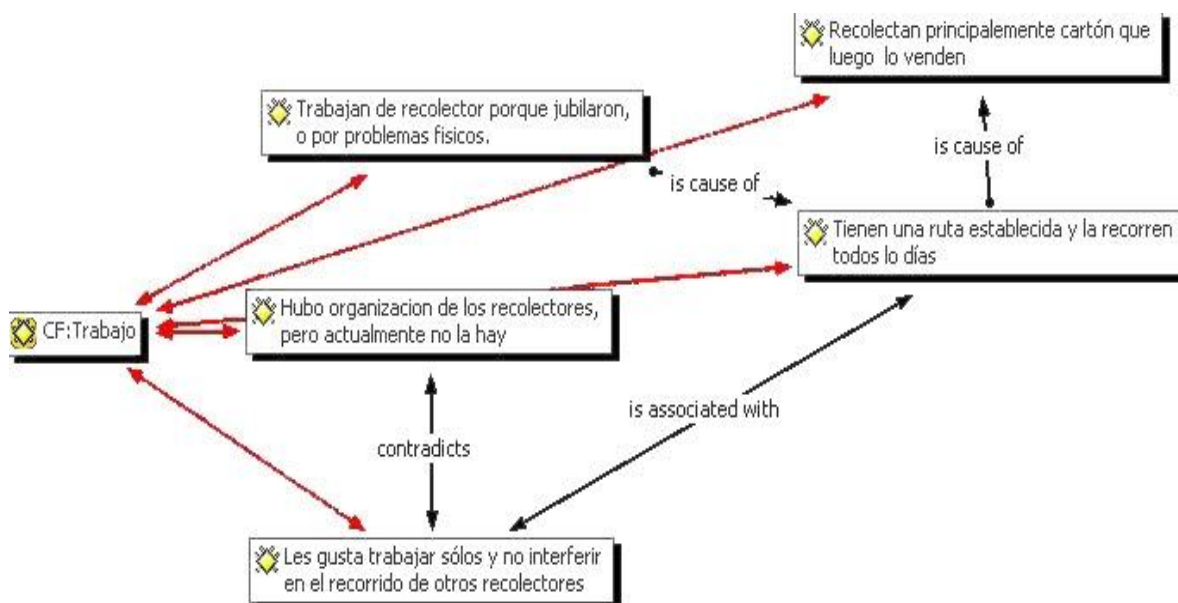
Recolectan principalemente cartón que luego lo venden

Trabajan de recolector porque jubilaron, o por problemas fisicos.

is cause of

is cause of

Tienen una ruta establecida y la recorren todos lo días

CF:Trabajo

Hubo organizacion de los recolectores, pero actualmente no la hay

is associated with

contradicts

Les gusta trabajar sólos y no interferir en el recorrido de otros recolectores